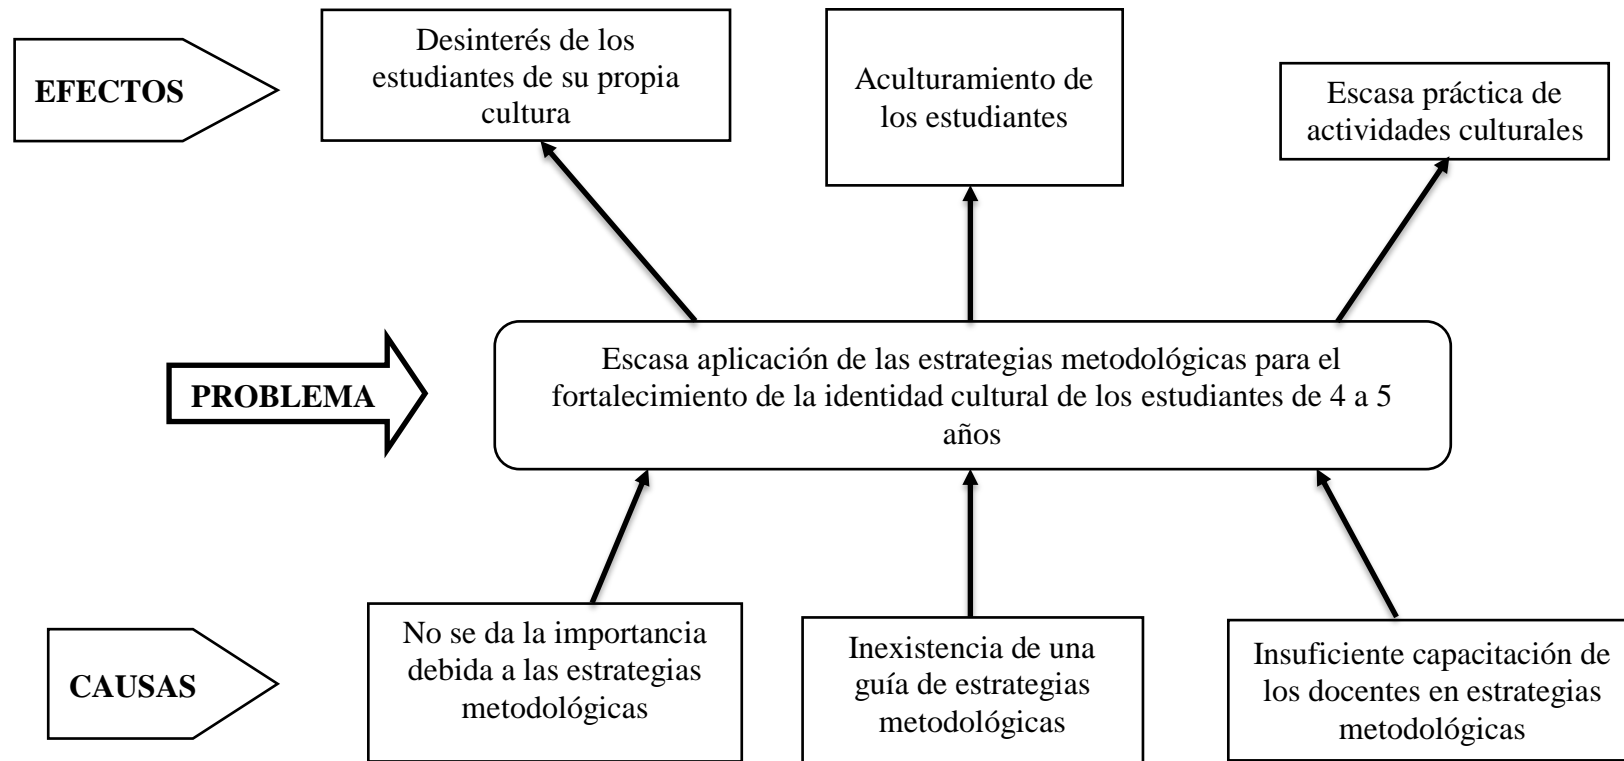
EFECTOS

Desinterés de los estudiantes de su propia cultura

Aculturamiento de los estudiantes

Escasa práctica de actividades culturales

PROBLEMA

Escasa aplicación de las estrategias metodológicas para el fortalecimiento de la identidad cultural de los estudiantes de 4 a 5 años

CAUSAS

No se da la importancia debida a las estrategias metodológicas

Inexistencia de una guía de estrategias metodológicas

Insuficiente capacitación de los docentes en estrategias metodológicas